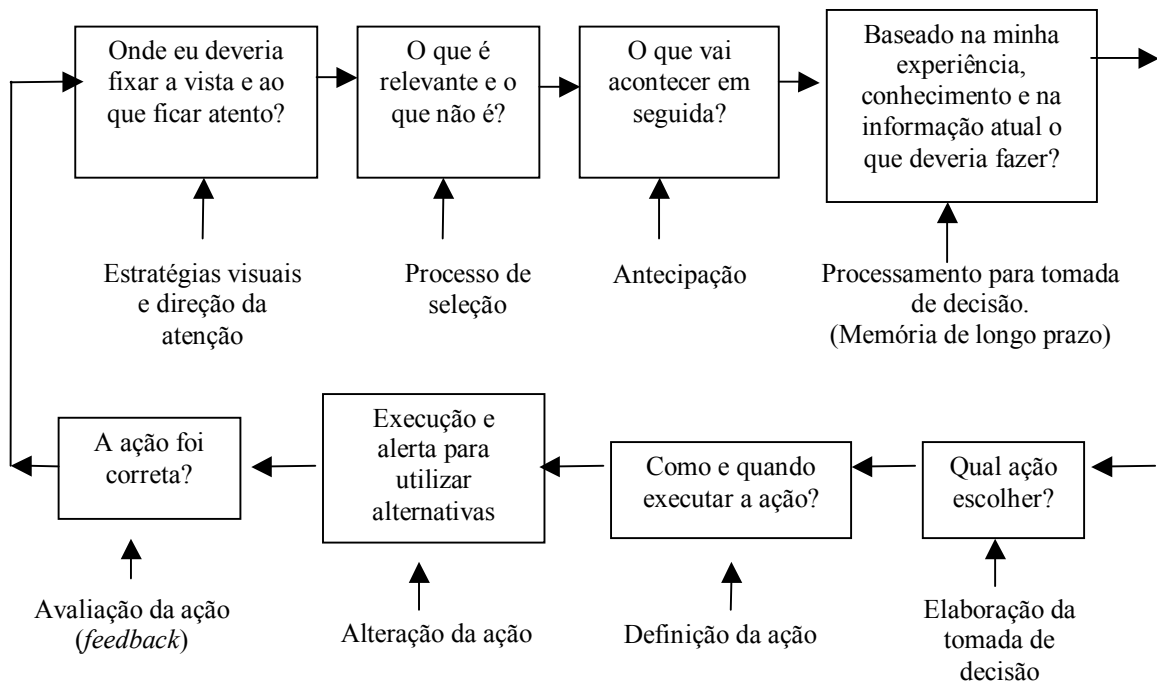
Onde eu deveria fixar a vista e ao que ficar atento?

O que é relevante e o que não é?

O que vai acontecer em seguida?

Baseado na minha experiência, conhecimento e na informação atual o que deveria fazer?

Estratégias visuais e direção da atenção

Processo de seleção

Antecipação

Processamento para tomada de decisão. (Memória de longo prazo)

A ação foi correta?

Execução e alerta para utilizar alternativas

Como e quando executar a ação?

Qual ação escolher?

Avaliação da ação (feedback)

Alteração da ação

Definição da ação

Elaboração da tomada de decisão